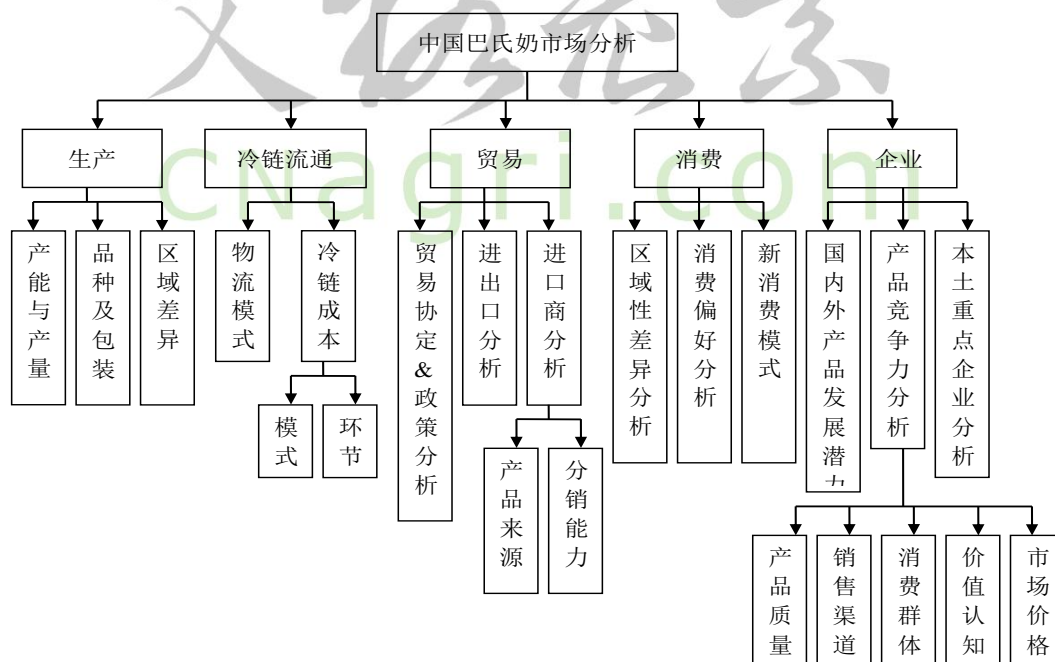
中国巴氏奶市场分析

生产
产能与产量
品种及包装
区域差异

冷链流通
物流模式
冷链成本
模式
环节

贸易
贸易协定&政策分析
进出口分析
进口商分析
产品来源
分销能力

消费
区域性差异分析
消费偏好分析
新消费模式

企业
国内外产品发展潜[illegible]
产品竞争力分析
产品质量
销售渠道
消费群体
价值认知
市场价格
本土重点企业分析

cnagri.com